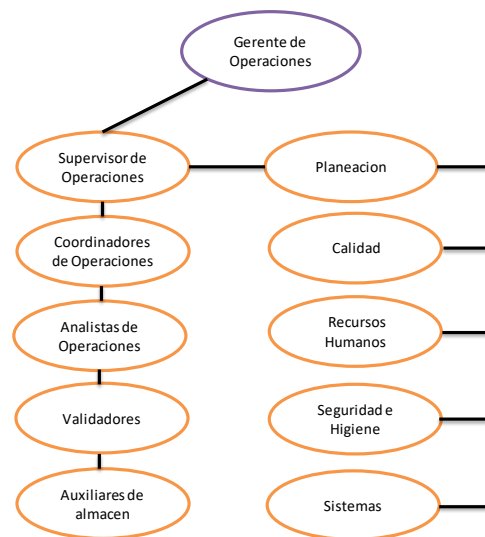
Gerente de Operaciones

Supervisor de Operaciones

Planeacion

Coordinadores de Operaciones

Calidad

Analistas de Operaciones

Recursos Humanos

Validadores

Seguridad e Higiene

Auxiliares de almacen

Sistemas